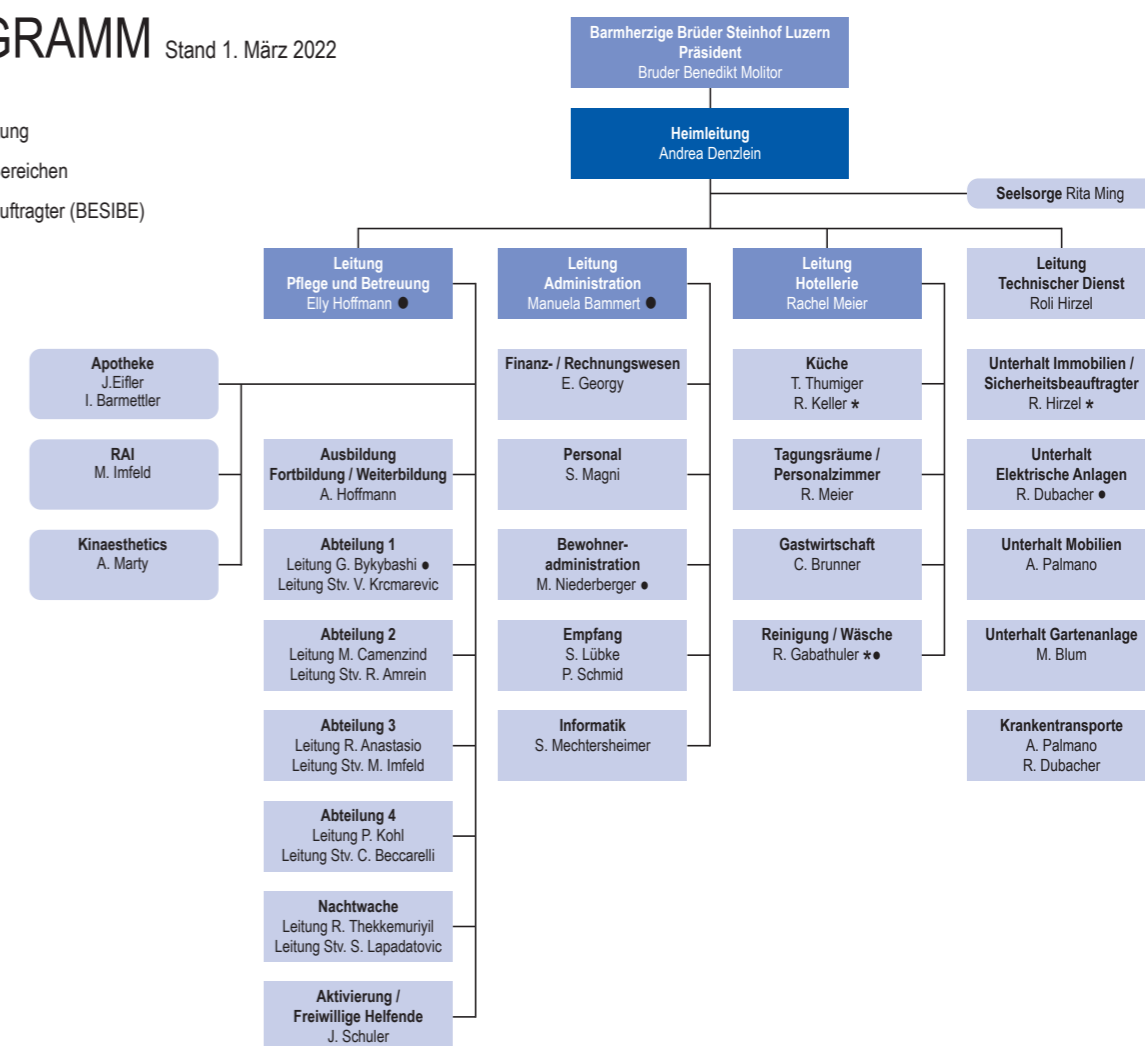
GRAMM Stand 1. März 2022

ung

ereichen

uftragter (BESIBE)

Barmherzige Brüder Steinhof Luzern
Präsident
Bruder Benedikt Molitor

Heimleitung
Andrea Denzlein

Seelsorge Rita Ming

Leitung
Pflege und Betreuung
Elly Hoffmann ●

Leitung
Administration
Manuela Bammert ●

Leitung
Hotellerie
Rachel Meier

Leitung
Technischer Dienst
Roli Hirzel

Apotheke
J.Eifler
I. Barmettler

RAI
M. Imfeld

Kinaesthetics
A. Marty

Ausbildung
Fortbildung / Weiterbildung
A. Hoffmann

Abteilung 1
Leitung G. Bykybashi ●
Leitung Stv. V. Krcmarevic

Abteilung 2
Leitung M. Camenzind
Leitung Stv. R. Amrein

Abteilung 3
Leitung R. Anastasio
Leitung Stv. M. Imfeld

Abteilung 4
Leitung P. Kohl
Leitung Stv. C. Beccarelli

Nachtwache
Leitung R. Thekkemuriyil
Leitung Stv. S. Lapadatovic

Aktivierung /
Freiwillige Helfende
J. Schuler

Finanz- / Rechnungswesen
E. Georgy

Personal
S. Magni

Bewohner-
administration
M. Niederberger ●

Empfang
S. Lübke
P. Schmid

Informatik
S. Mechtersheimer

Küche
T. Thumiger
R. Keller *

Tagungsräume /
Personalzimmer
R. Meier

Gastwirtschaft
C. Brunner

Reinigung / Wäsche
R. Gabathuler *●

Unterhalt Immobilien /
Sicherheitsbeauftragter
R. Hirzel *

Unterhalt
Elektrische Anlagen
R. Dubacher ●

Unterhalt Mobilien
A. Palmano

Unterhalt Gartenanlage
M. Blum

Krankentransporte
A. Palmano
R. Dubacher